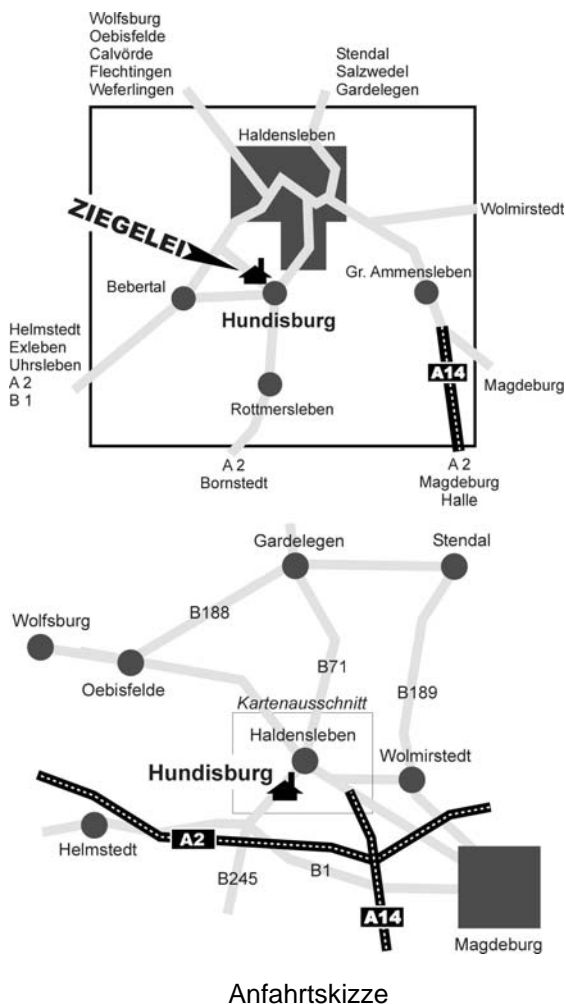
Wolfsburg
Oebisfelde
Calvörde
Flechtingen
Weferlingen

Stendal
Salzwedel
Gardelegen

Haldensleben

ZIEGELEI

Wolmirstedt

Bebertal

Gr. Ammensleben

Hundisburg

Helmstedt
Exleben
Uhrsleben
A 2
B 1

A14

Magdeburg

Rottmersleben

A 2
Bornstedt

A 2
Magdeburg
Halle

Gardelegen

Stendal

Wolfsburg

B188

Oebisfelde

B71

B189

Kartenausschnitt

Haldensleben

Wolmirstedt

Hundisburg

Helmstedt

A2

B245

B1

A14

Magdeburg

Anfahrtskizze